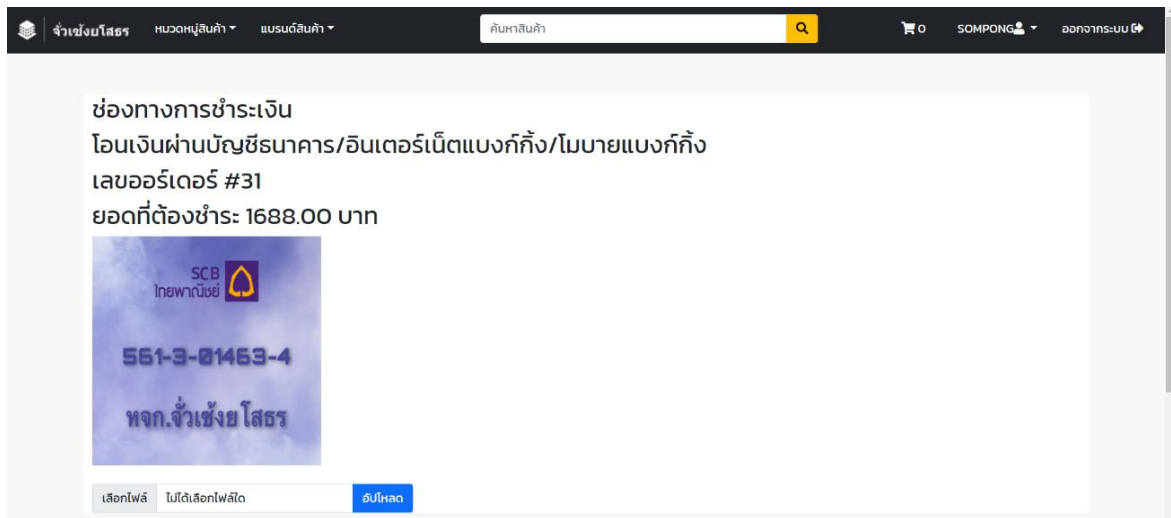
จั่วเซ่งยโสธร หมวดหมู่สินค้า ▾ แบรนด์สินค้า ▾ ค้นหาสินค้า 0 SOMPONG ▾ ออกจากระบบ

ช่องทางการชำระเงิน
โอนเงินผ่านบัญชีธนาคาร/อินเตอร์เน็ตแบงก์กิ้ง/โมบายแบงก์กิ้ง
เลขออร์เดอร์ #31
ยอดที่ต้องชำระ 1688.00 บาท

SCB ไทยพาณิชย์
561-3-01463-4
หจก.จั่วเซ้งยโสธร

เลือกไฟล์ ไม่ได้เลือกไฟล์ใด อัปโหลด